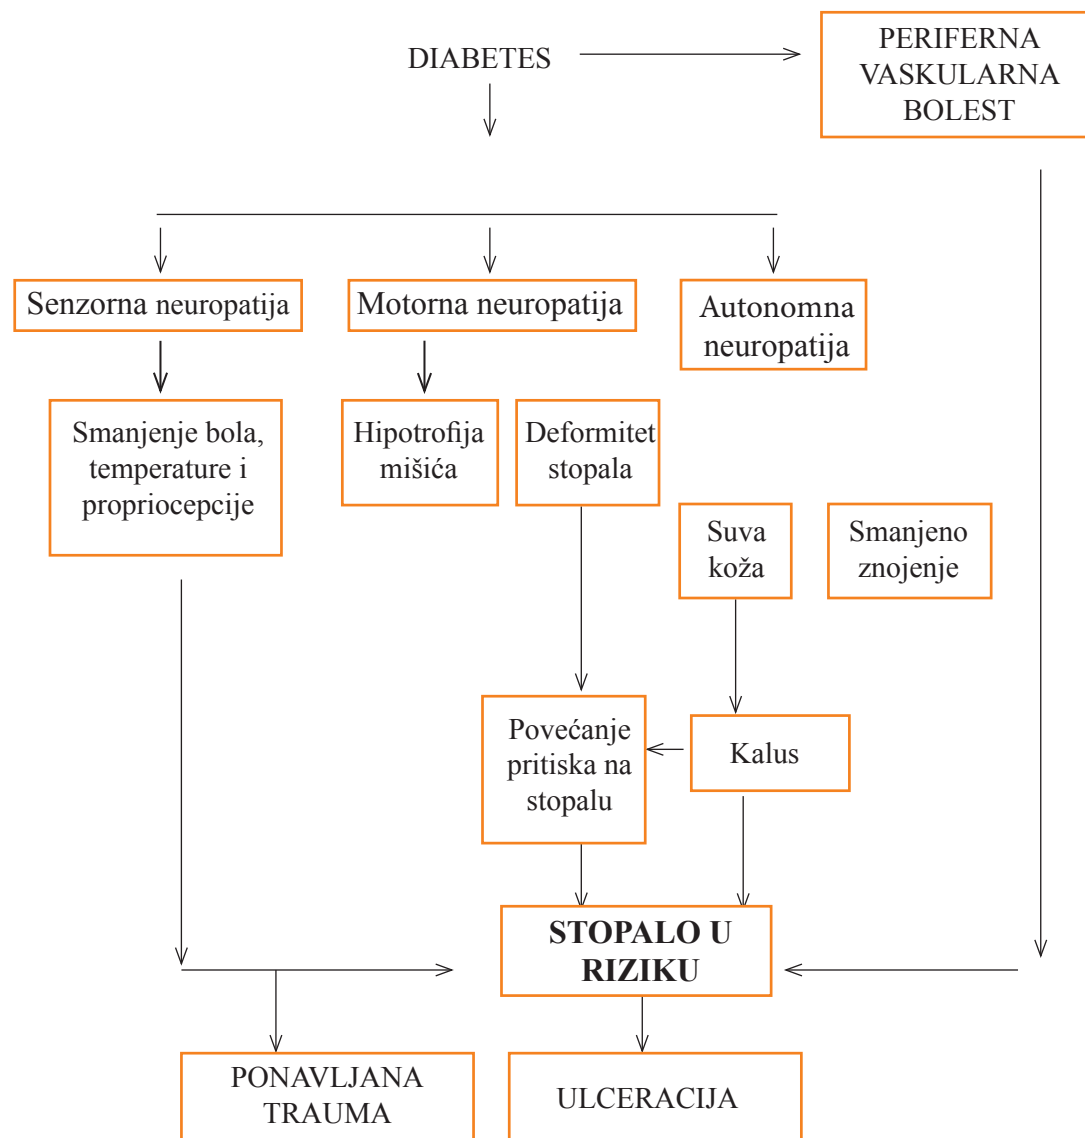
DIABETES

PERIFERNA VASKULARNA BOLEST

Senzorna neuropatija

Motorna neuropatija

Autonomna neuropatija

Smanjenje bola, temperature i propriocepcije

Hipotrofija mišića

Deformitet stopala

Suva koža

Smanjeno znojenje

Povećanje pritiska na stopalu

Kalus

**STOPALO U RIZIKU**

PONAVLJANA TRAUMA

ULCERACIJA